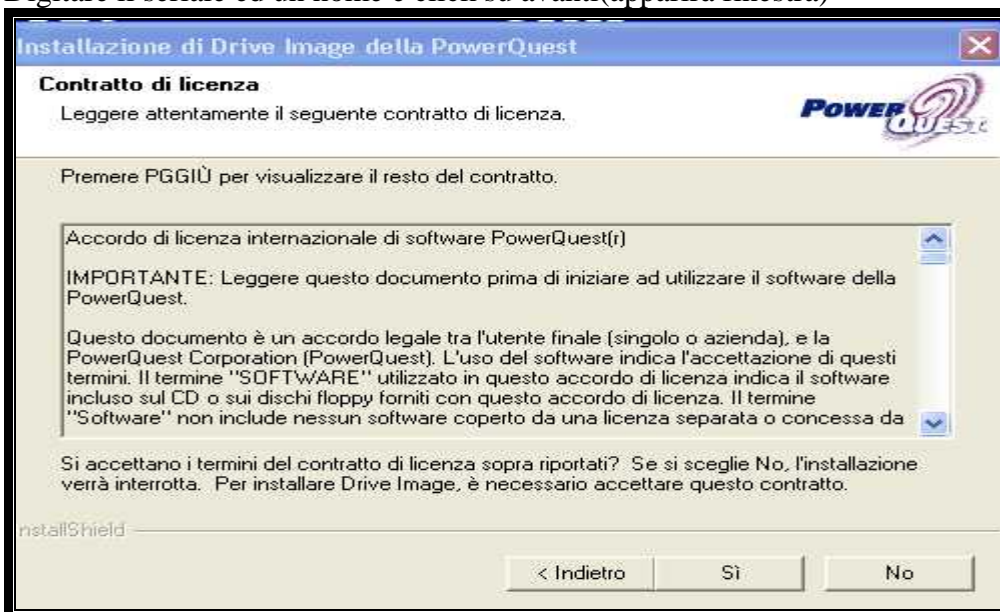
Installazione di Drive Image della PowerQuest

Contratto di licenza

Leggere attentamente il seguente contratto di licenza.

POWERQUEST

Premere PGGIÙ per visualizzare il resto del contratto.

Accordo di licenza internazionale di software PowerQuest(r)

IMPORTANTE: Leggere questo documento prima di iniziare ad utilizzare il software della PowerQuest.

Questo documento è un accordo legale tra l'utente finale (singolo o azienda), e la PowerQuest Corporation (PowerQuest). L'uso del software indica l'accettazione di questi termini. Il termine "SOFTWARE" utilizzato in questo accordo di licenza indica il software incluso sul CD o sui dischi floppy forniti con questo accordo di licenza. Il termine "Software" non include nessun software coperto da una licenza separata o concessa da

Si accettano i termini del contratto di licenza sopra riportati? Se si sceglie No, l'installazione verrà interrotta. Per installare Drive Image, è necessario accettare questo contratto.

nstallShield

< Indietro

Sì

No